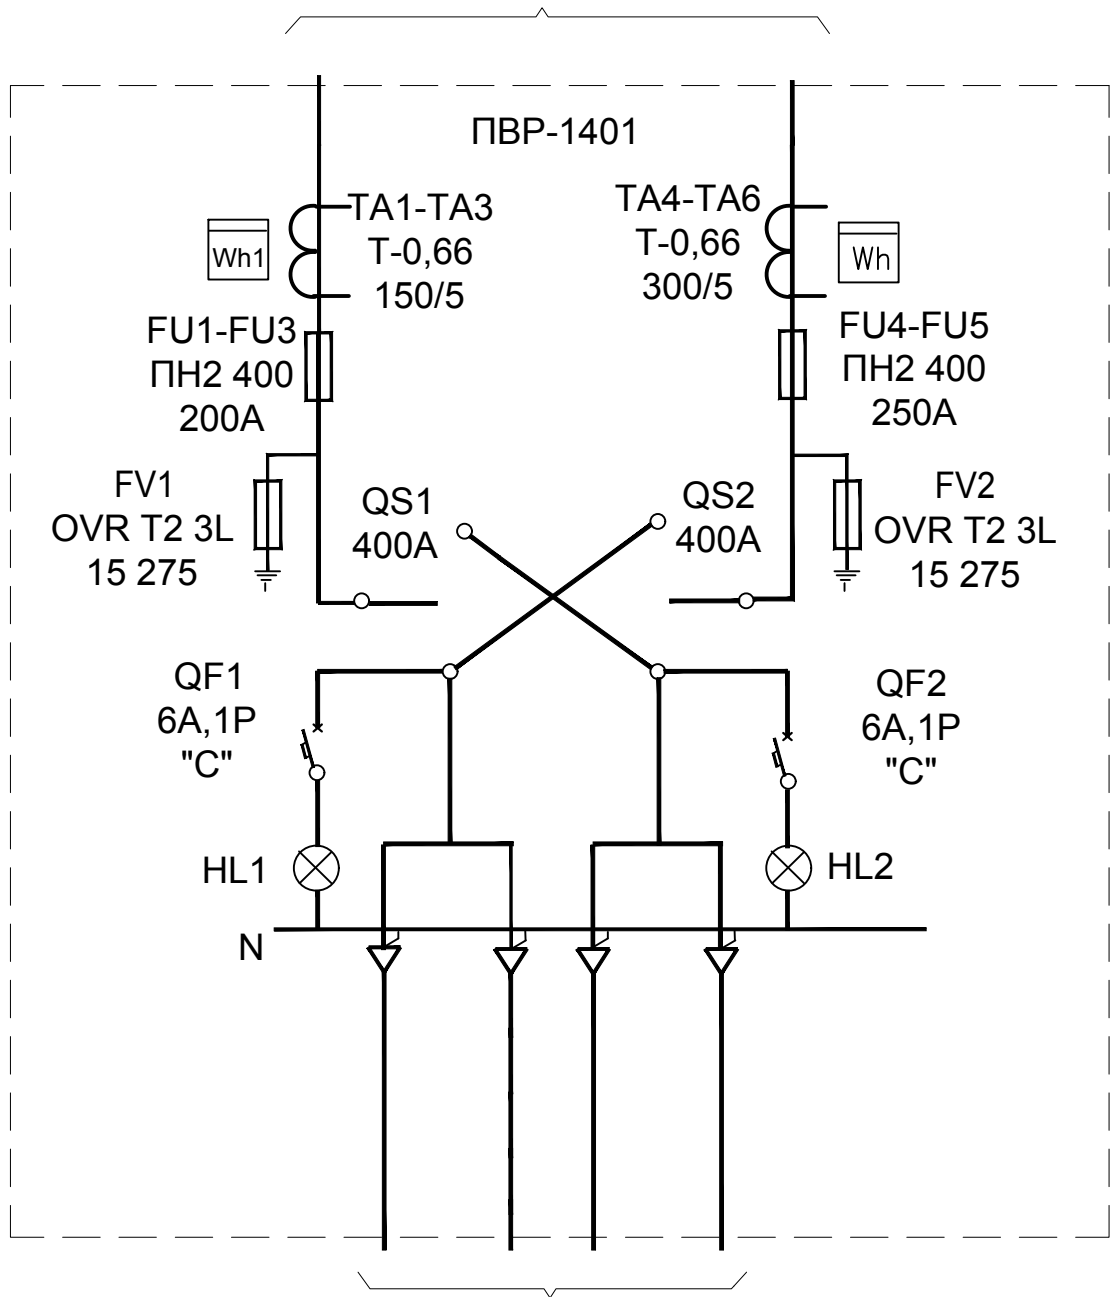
ПВР-1401

Wh1

TA1-TA3
T-0,66
150/5

TA4-TA6
T-0,66
300/5

Wh

FU1-FU3
ПН2 400
200A

FU4-FU5
ПН2 400
250A

FV1
OVR T2 3L
15 275

QS1
400A

QS2
400A

FV2
OVR T2 3L
15 275

QF1
6A,1P
"C"

QF2
6A,1P
"C"

HL1

HL2

N